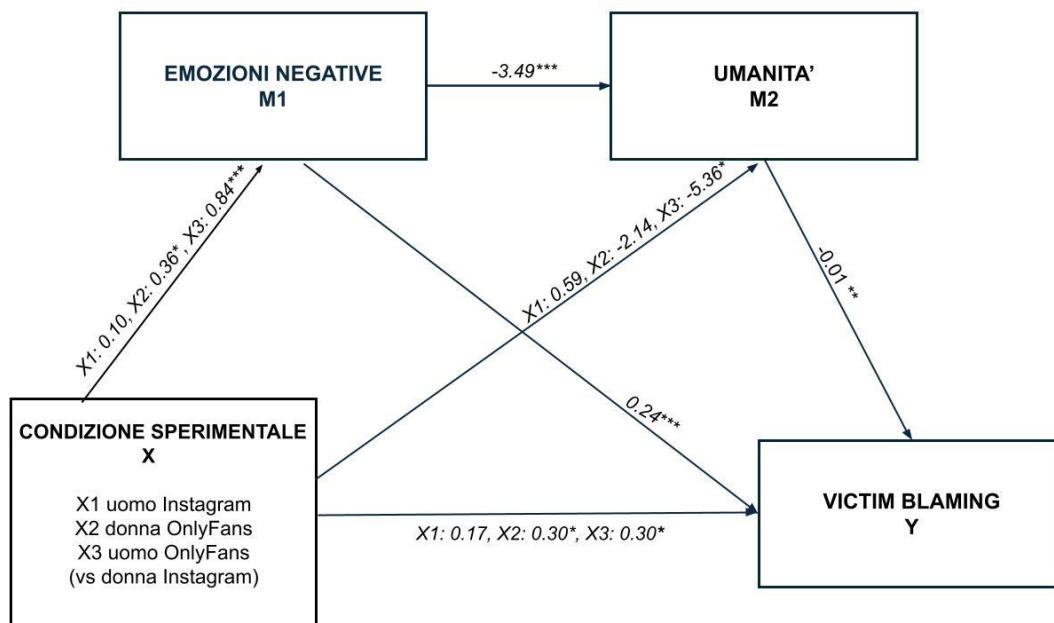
EMOZIONI NEGATIVE
M1

-3.49***

UMANITA'
M2

X1: 0.10, X2: 0.36*, X3: 0.84***

X1: 0.59, X2: -2.14, X3: -5.36*

-0.01 **

0.24***

CONDIZIONE SPERIMENTALE
X

X1 uomo Instagram
X2 donna OnlyFans
X3 uomo OnlyFans
(vs donna Instagram)

X1: 0.17, X2: 0.30*, X3: 0.30*

VICTIM BLAMING
Y